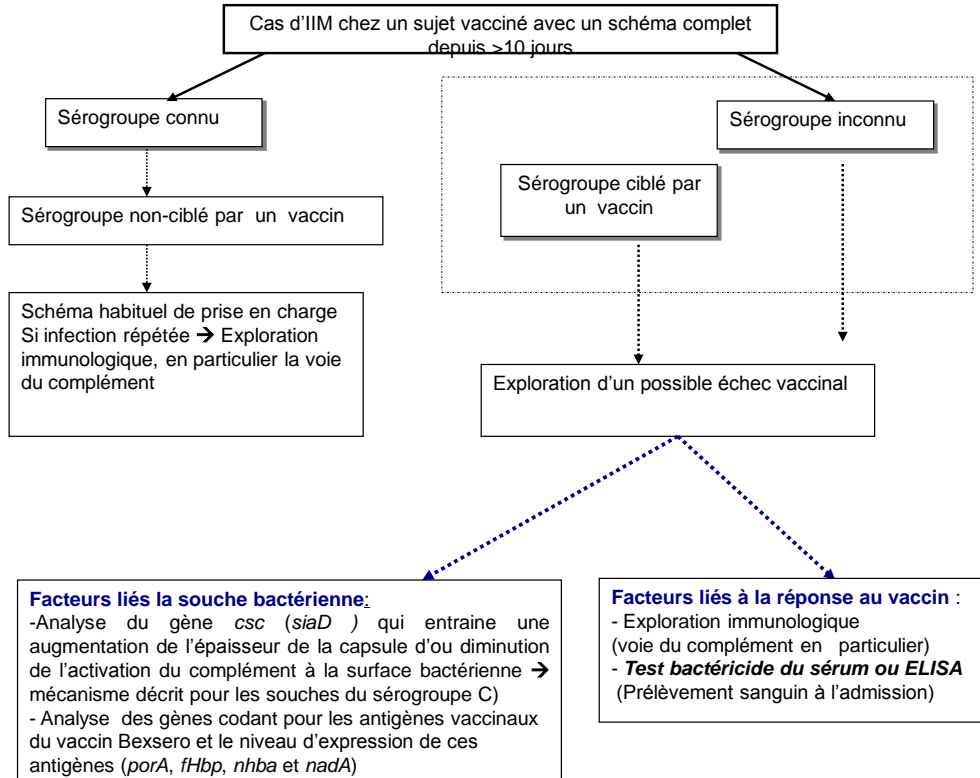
Cas d'IIM chez un sujet vacciné avec un schéma complet depuis >10 jours

Sérogroupe connu

Sérogroupe inconnu

Sérogroupe non-ciblé par un vaccin

Sérogroupe ciblé par un vaccin

Schéma habituel de prise en charge
Si infection répétée → Exploration immunologique, en particulier la voie du complément

Exploration d'un possible échec vaccinal

**Facteurs liés la souche bactérienne**:
-Analyse du gène *csc* (*siaD* ) qui entraine une augmentation de l'épaisseur de la capsule d'ou diminution de l'activation du complément à la surface bactérienne → mécanisme décrit pour les souches du sérogroupe C)
- Analyse des gènes codant pour les antigènes vaccinaux du vaccin Bexsero et le niveau d'expression de ces antigènes (*porA*, *fHbp*, *nhba* et *nadA*)

**Facteurs liés à la réponse au vaccin** :
- Exploration immunologique (voie du complément en particulier)
- ***Test bactéricide du sérum ou ELISA***
(Prélèvement sanguin à l'admission)